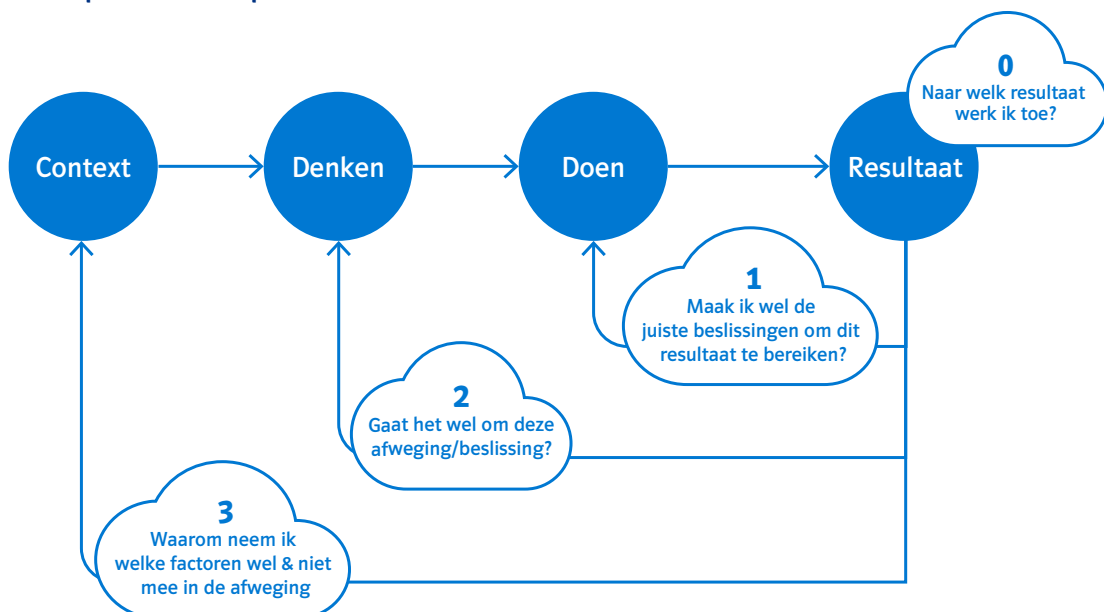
Context

Denken

Doen

Resultaat

0
Naar welk resultaat werk ik toe?

1
Maak ik wel de juiste beslissingen om dit resultaat te bereiken?

2
Gaat het wel om deze afweging/beslissing?

3
Waarom neem ik welke factoren wel & niet mee in de afweging